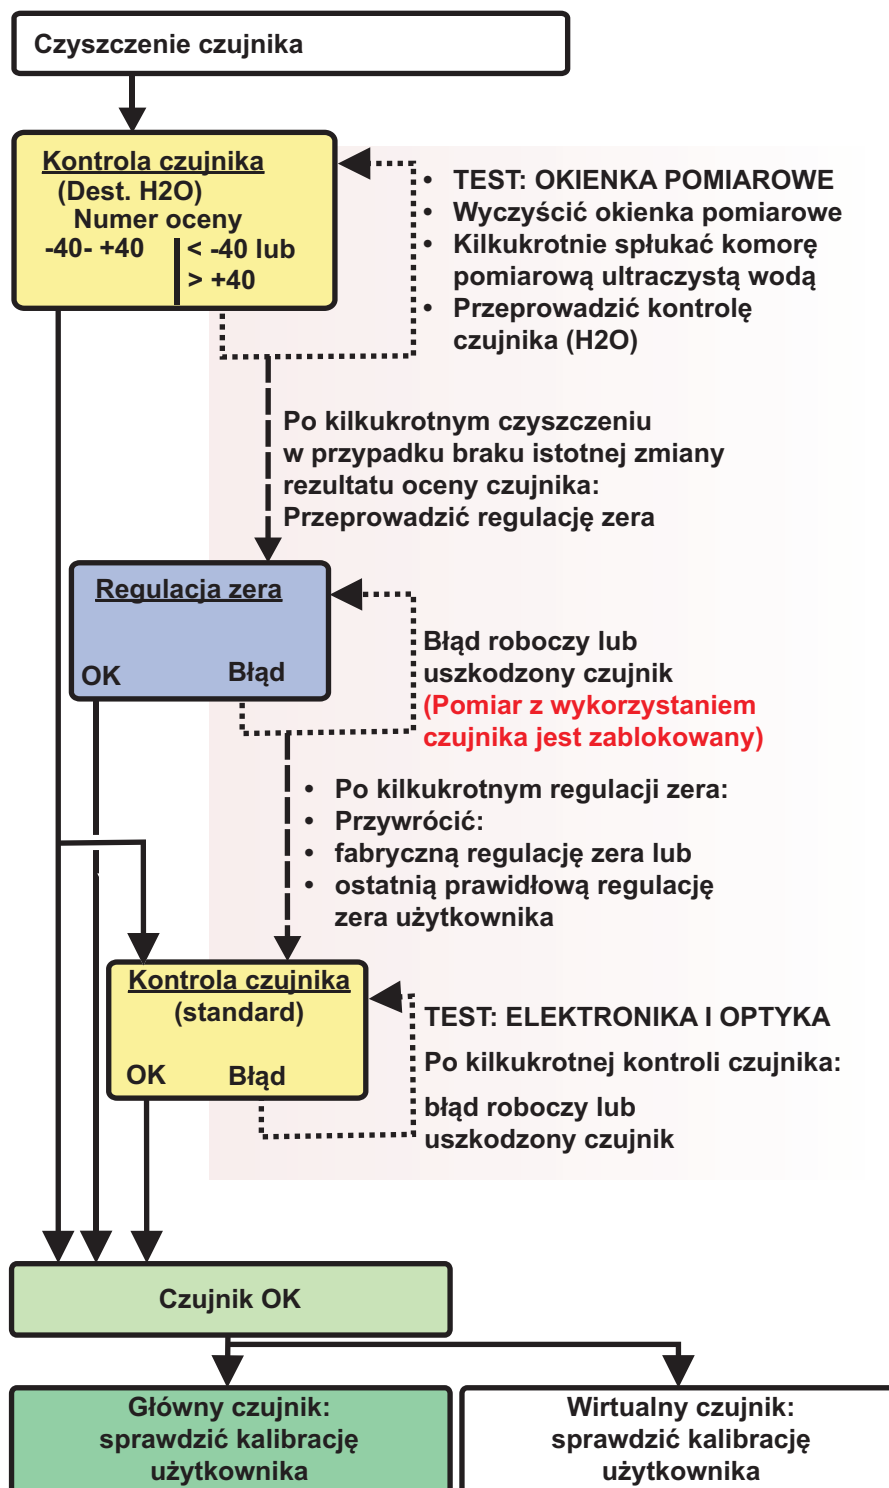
Czyszczenie czujnika

Kontrola czujnika
(Dest. H2O)
Numer oceny
-40- +40
< -40 lub
> +40

• TEST: OKIENKA POMIAROWE
• Wyczyścić okienka pomiarowe
• Kilkukrotnie spłukać komorę pomiarową ultraczystą wodą
• Przeprowadzić kontrolę czujnika (H2O)

Po kilkukrotnym czyszczeniu w przypadku braku istotnej zmiany rezultatu oceny czujnika: Przeprowadzić regulację zera

Regulacja zera
OK
Błąd

Błąd roboczy lub uszkodzony czujnik
(Pomiar z wykorzystaniem czujnika jest zablokowany)

• Po kilkukrotnym regulacji zera:
• Przywrócić:
• fabryczną regulację zera lub
• ostatnią prawidłową regulację zera użytkownika

Kontrola czujnika
(standard)
OK
Błąd

TEST: ELEKTRONIKA I OPTYKA
Po kilkukrotnej kontroli czujnika:
błąd roboczy lub uszkodzony czujnik

Czujnik OK

Główny czujnik: sprawdzić kalibrację użytkownika

Wirtualny czujnik: sprawdzić kalibrację użytkownika